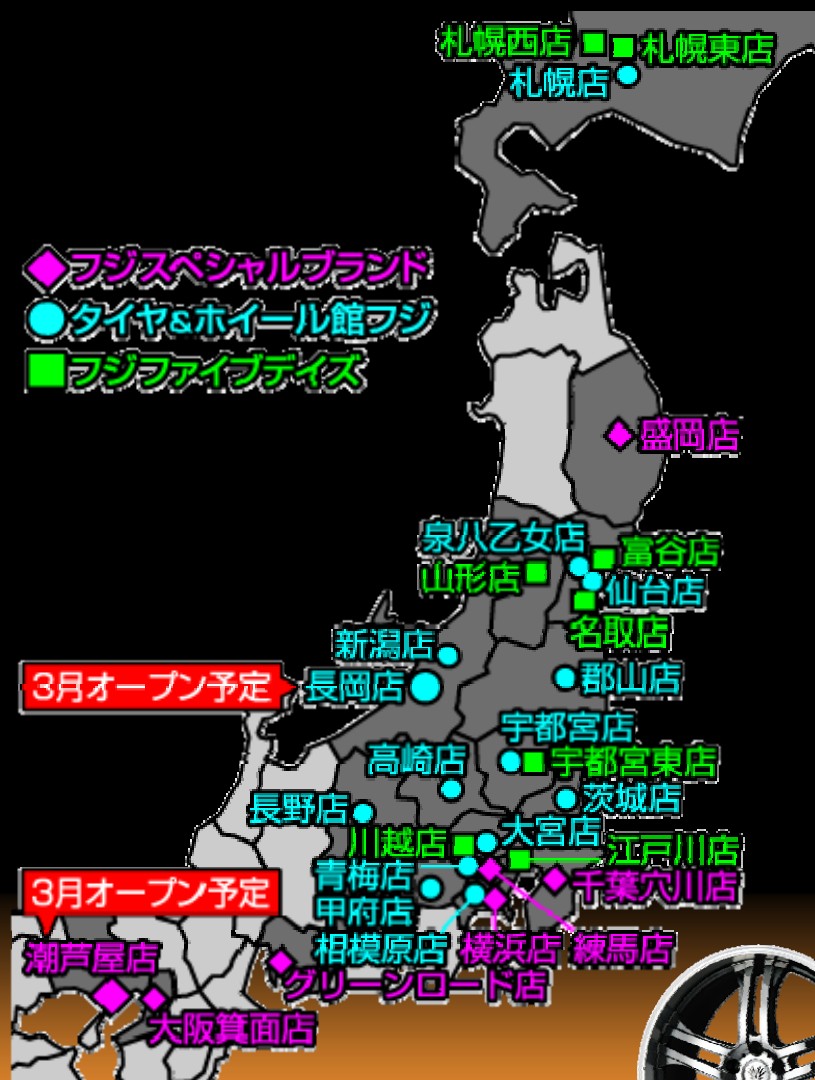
札幌西店
札幌東店
札幌店

◆フジスペシャルブランド
●タイヤ&ホイール館フジ
■フジファイブデイズ

盛岡店
泉八乙女店
富谷店
山形店
仙台店
名取店
新潟店
3月オープン予定
長岡店
郡山店
宇都宮店
高崎店
宇都宮東店
長野店
茨城店
川越店
大宮店
江戸川店
青梅店
千葉穴川店
3月オープン予定
甲府店
相模原店
横浜店
練馬店
潮芦屋店
グリーンロード店
大阪箕面店